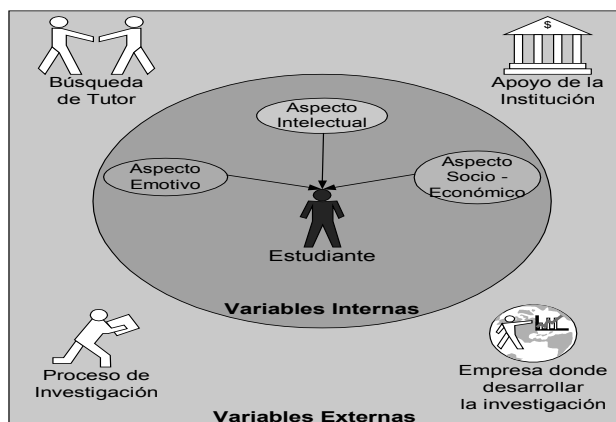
Búsqueda de Tutor

$

Apoyo de la Institución

Aspecto Intelectual

Aspecto Emotivo

Aspecto Socio - Económico

Estudiante

Variables Internas

Proceso de Investigación

Empresa donde desarrollar la investigación

Variables Externas